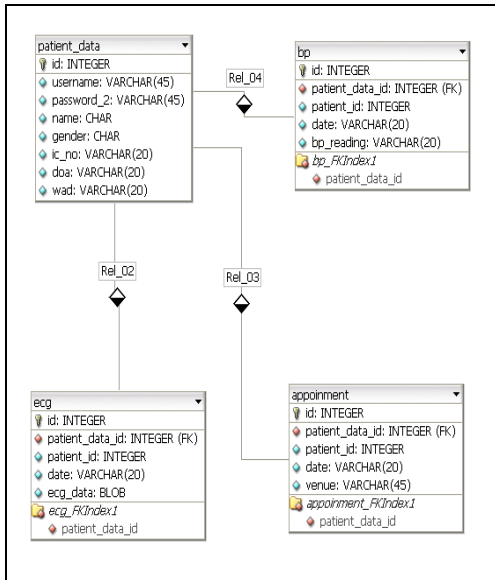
patient_data
id: INTEGER
username: VARCHAR(45)
password_2: VARCHAR(45)
name: CHAR
gender: CHAR
ic_no: VARCHAR(20)
doa: VARCHAR(20)
wad: VARCHAR(20)

Rel_04

bp
id: INTEGER
patient_data_id: INTEGER (FK)
patient_id: INTEGER
date: VARCHAR(20)
bp_reading: VARCHAR(20)
bp_FKIndex1
patient_data_id

Rel_02

Rel_03

ecg
id: INTEGER
patient_data_id: INTEGER (FK)
patient_id: INTEGER
date: VARCHAR(20)
ecg_data: BLOB
ecg_FKIndex1
patient_data_id

appoinment
id: INTEGER
patient_data_id: INTEGER (FK)
patient_id: INTEGER
date: VARCHAR(20)
venue: VARCHAR(45)
appoinment_FKIndex1
patient_data_id